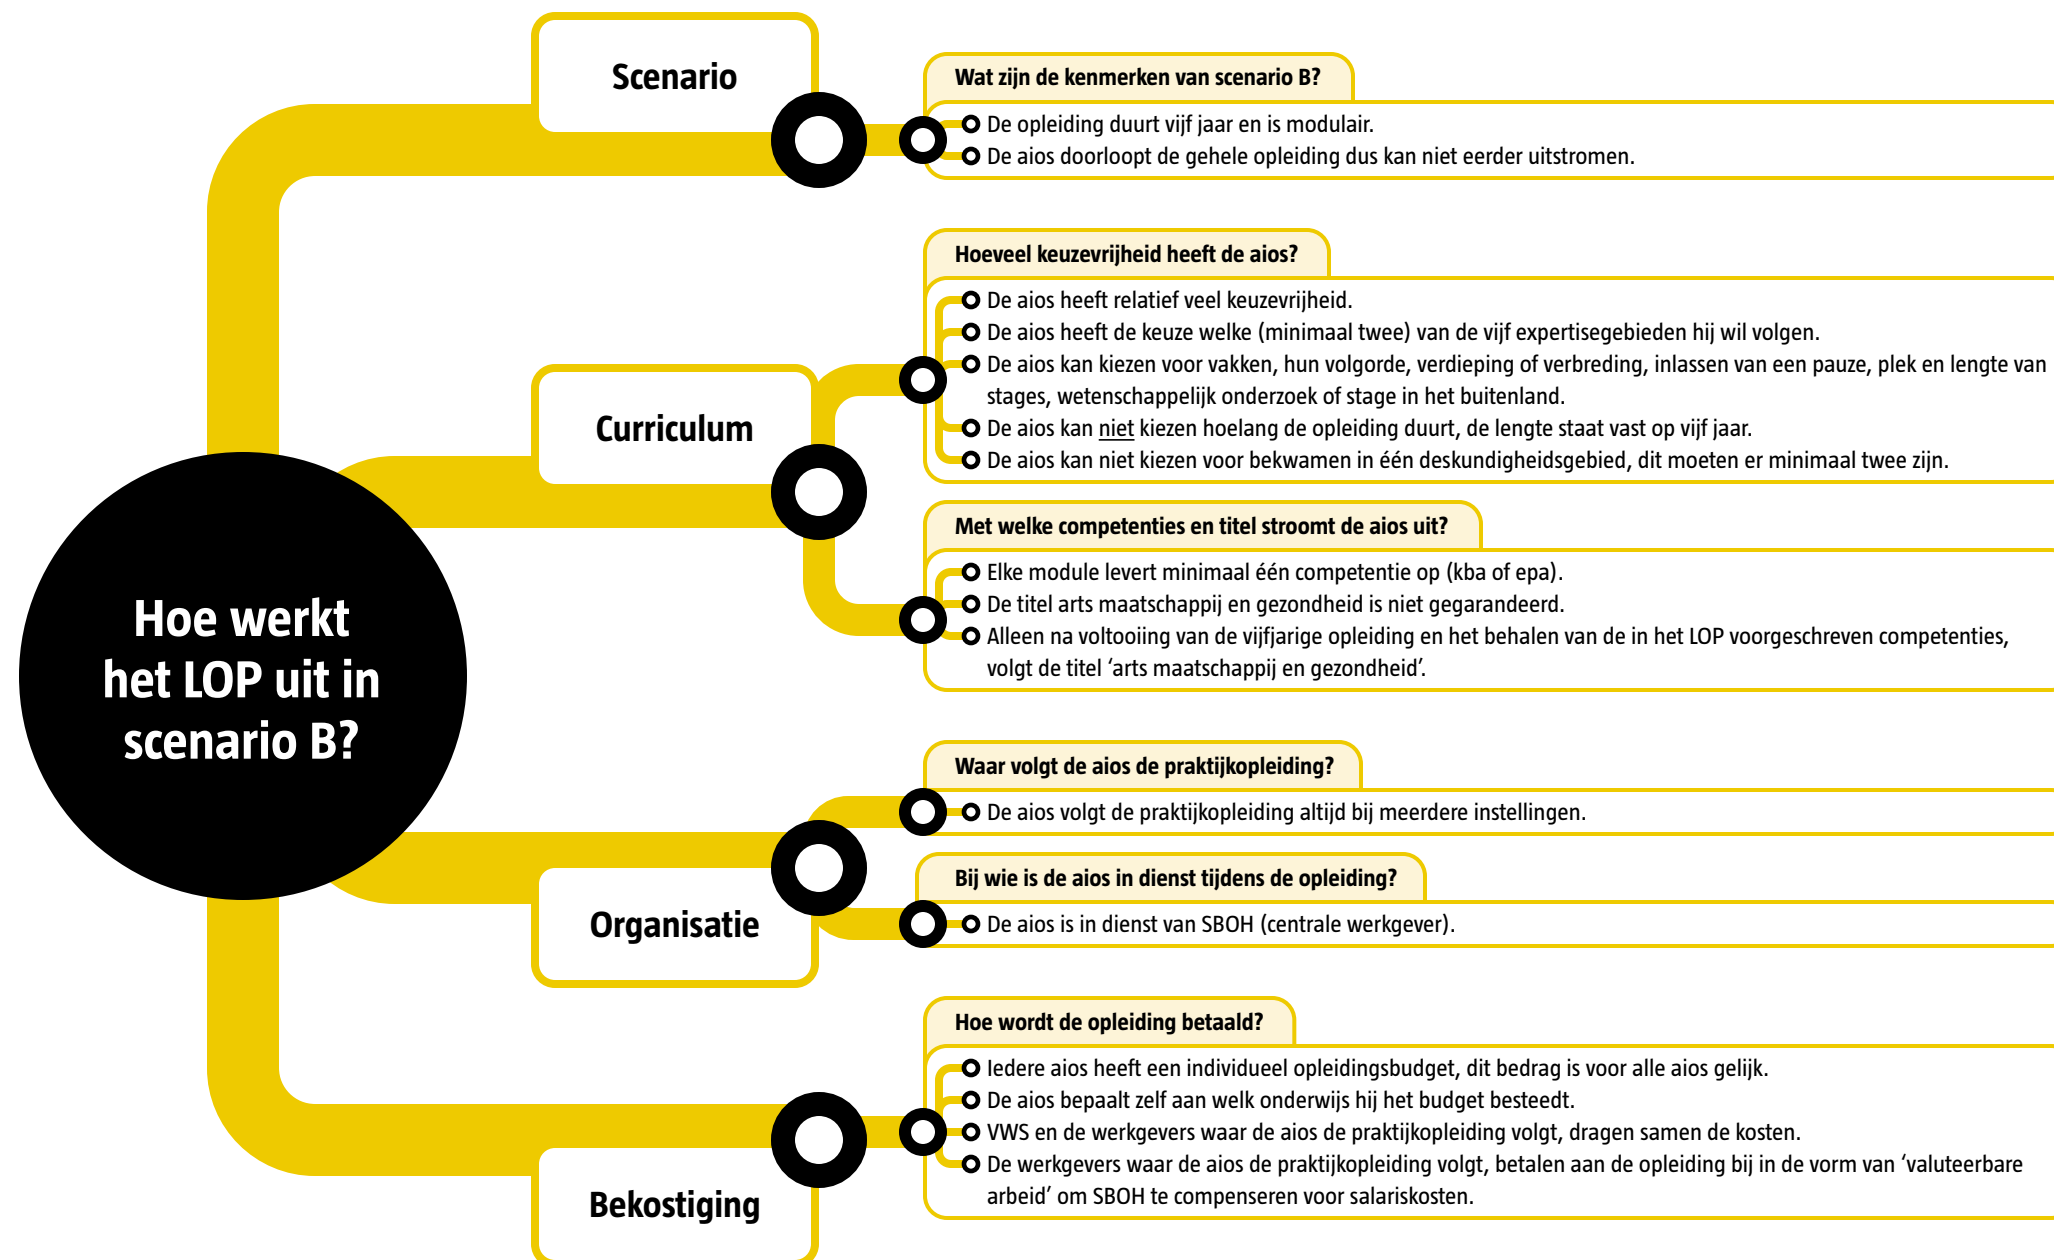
Hoe werkt het LOP uit in scenario B?

Scenario

Wat zijn de kenmerken van scenario B?

De opleiding duurt vijf jaar en is modulair.
De aios doorloopt de gehele opleiding dus kan niet eerder uitstromen.

Curriculum

Hoeveel keuzevrijheid heeft de aios?

De aios heeft relatief veel keuzevrijheid.
De aios heeft de keuze welke (minimaal twee) van de vijf expertisegebieden hij wil volgen.
De aios kan kiezen voor vakken, hun volgorde, verdieping of verbreding, inlassen van een pauze, plek en lengte van stages, wetenschappelijk onderzoek of stage in het buitenland.
De aios kan niet kiezen hoelang de opleiding duurt, de lengte staat vast op vijf jaar.
De aios kan niet kiezen voor bekwamen in één deskundigheidsgebied, dit moeten er minimaal twee zijn.

Met welke competenties en titel stroomt de aios uit?

Elke module levert minimaal één competentie op (kba of epa).
De titel arts maatschappij en gezondheid is niet gegarandeerd.
Alleen na voltooiing van de vijfjarige opleiding en het behalen van de in het LOP voorgeschreven competenties, volgt de titel ‘arts maatschappij en gezondheid’.

Organisatie

Waar volgt de aios de praktijkopleiding?

De aios volgt de praktijkopleiding altijd bij meerdere instellingen.

Bij wie is de aios in dienst tijdens de opleiding?

De aios is in dienst van SBOH (centrale werkgever).

Bekostiging

Hoe wordt de opleiding betaald?

Iedere aios heeft een individueel opleidingsbudget, dit bedrag is voor alle aios gelijk.
De aios bepaalt zelf aan welk onderwijs hij het budget besteedt.
VWS en de werkgevers waar de aios de praktijkopleiding volgt, dragen samen de kosten.
De werkgevers waar de aios de praktijkopleiding volgt, betalen aan de opleiding bij in de vorm van ‘valuteerbare arbeid’ om SBOH te compenseren voor salariskosten.